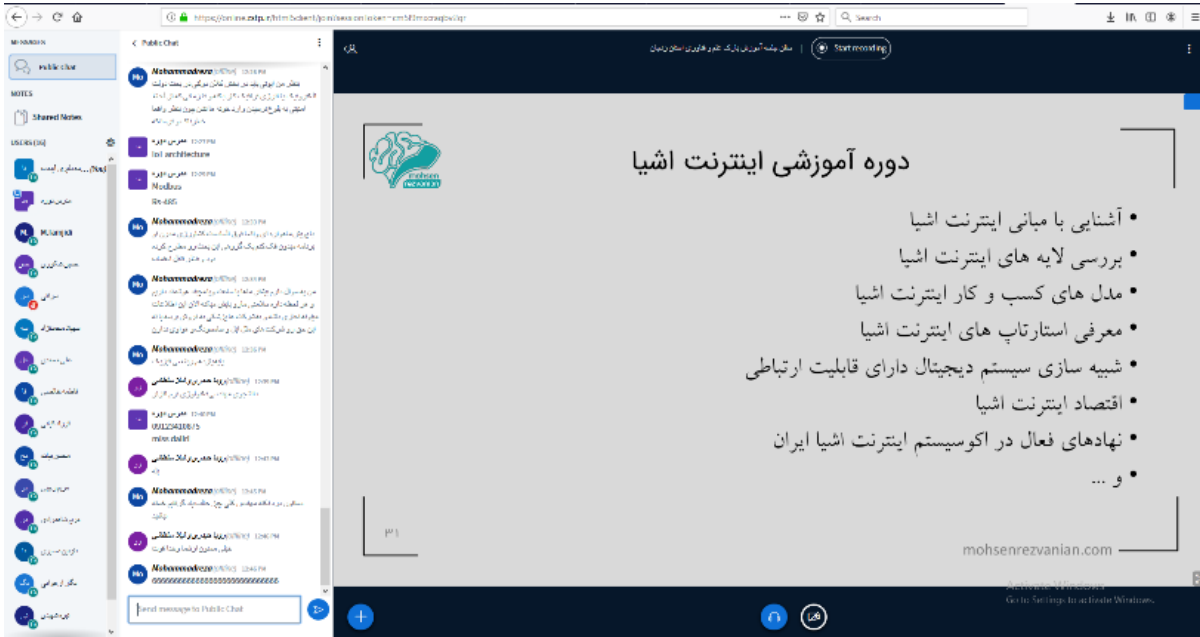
https://online.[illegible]
Search

MESSAGES
Public Chat
NOTES
Shared Notes
USERS (36)

M.Hamjadi

< Public Chat
Mohsenrezvanian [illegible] 12:38 PM
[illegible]

مدرس دوره 12:39 PM
IoT architecture

مدرس دوره 12:39 PM
Nodbus
RS-485

Mohsenrezvanian 12:53 PM
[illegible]

Mohsenrezvanian 12:53 PM
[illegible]

Mohsenrezvanian 12:54 PM
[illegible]

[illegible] 12:55 PM
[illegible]

مدرس دوره 12:40 PM
09125410675
mixx dalil

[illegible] 12:42 PM
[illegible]

Mohsenrezvanian 12:43 PM
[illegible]

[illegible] 12:43 PM
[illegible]

Mohsenrezvanian 12:46 PM
ddddddddddddddddddddddddddd

Send message to Public Chat

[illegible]
Start recording

mohsen
rezvanian

دوره آموزشی اینترنت اشیا

• آشنایی با مبانی اینترنت اشیا
• بررسی لایه های اینترنت اشیا
• مدل های کسب و کار اینترنت اشیا
• معرفی استارتاپ های اینترنت اشیا
• شبیه سازی سیستم دیجیتال دارای قابلیت ارتباطی
• اقتصاد اینترنت اشیا
• نهادهای فعال در اکوسیستم اینترنت اشیا ایران
• و ...

۳۱

mohsenrezvanian.com

Activate Windows
Go to Settings to activate Windows.